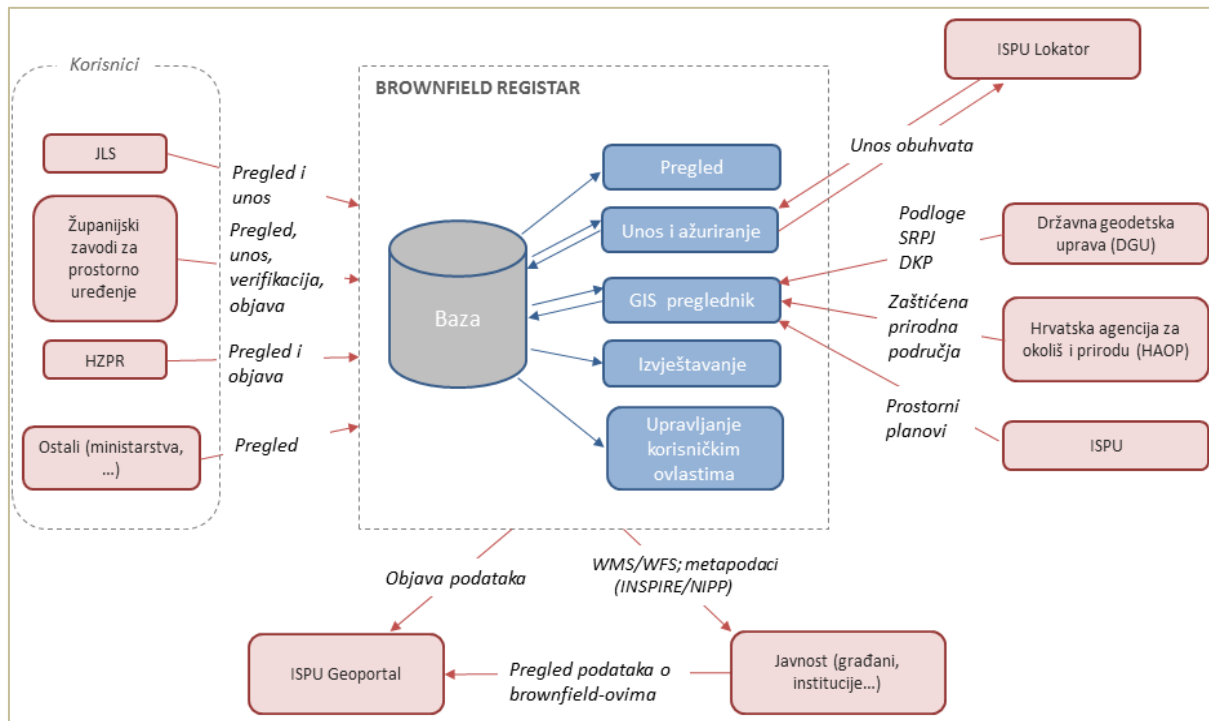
Korisnici

JLS

Županijski zavodi za prostorno uređenje

HZPR

Ostali (ministarstva, ...)

Pregled i unos

Pregled, unos, verifikacija, objava

Pregled i objava

Pregled

BROWNFIELD REGISTAR

Baza

Pregled

Unos i ažuriranje

GIS preglednik

Izvještavanje

Upravljanje korisničkim ovlastima

ISPU Lokator

Unos obuhvata

Podloge SRPJ DKP

Državna geodetska uprava (DGU)

Zaštićena prirodna područja

Hrvatska agencija za okoliš i prirodu (HAOP)

Prostorni planovi

ISPU

Objava podataka

WMS/WFS; metapodaci (INSPIRE/NIPP)

ISPU Geoportal

Pregled podataka o brownfield-ovima

Javnost (građani, institucije...)